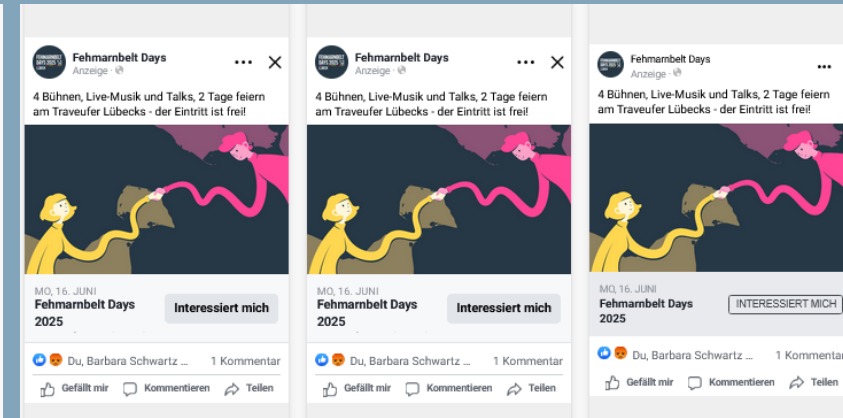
FEHMARNBELT DAYS 2025 LÜBECK
Fehmarnbelt Days
Anzeige ·

4 Bühnen, Live-Musik und Talks, 2 Tage feiern am Traveufer Lübecks - der Eintritt ist frei!

MO, 16. JUNI
Fehmarnbelt Days 2025
Interessiert mich

Du, Barbara Schwartz ...
1 Kommentar

Gefällt mir
Kommentieren
Teilen

FEHMARNBELT DAYS 2025 LÜBECK
Fehmarnbelt Days
Anzeige ·

4 Bühnen, Live-Musik und Talks, 2 Tage feiern am Traveufer Lübecks - der Eintritt ist frei!

MO, 16. JUNI
Fehmarnbelt Days 2025
Interessiert mich

Du, Barbara Schwartz ...
1 Kommentar

Gefällt mir
Kommentieren
Teilen

Fehmarnbelt Days
Anzeige ·

4 Bühnen, Live-Musik und Talks, 2 Tage feiern am Traveufer Lübecks - der Eintritt ist frei!

MO, 16. JUNI
Fehmarnbelt Days 2025
INTERESSIERT MICH

Du, Barbara Schwartz ...
1 Komment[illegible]

Gefällt mir
Kommentieren
Teilen